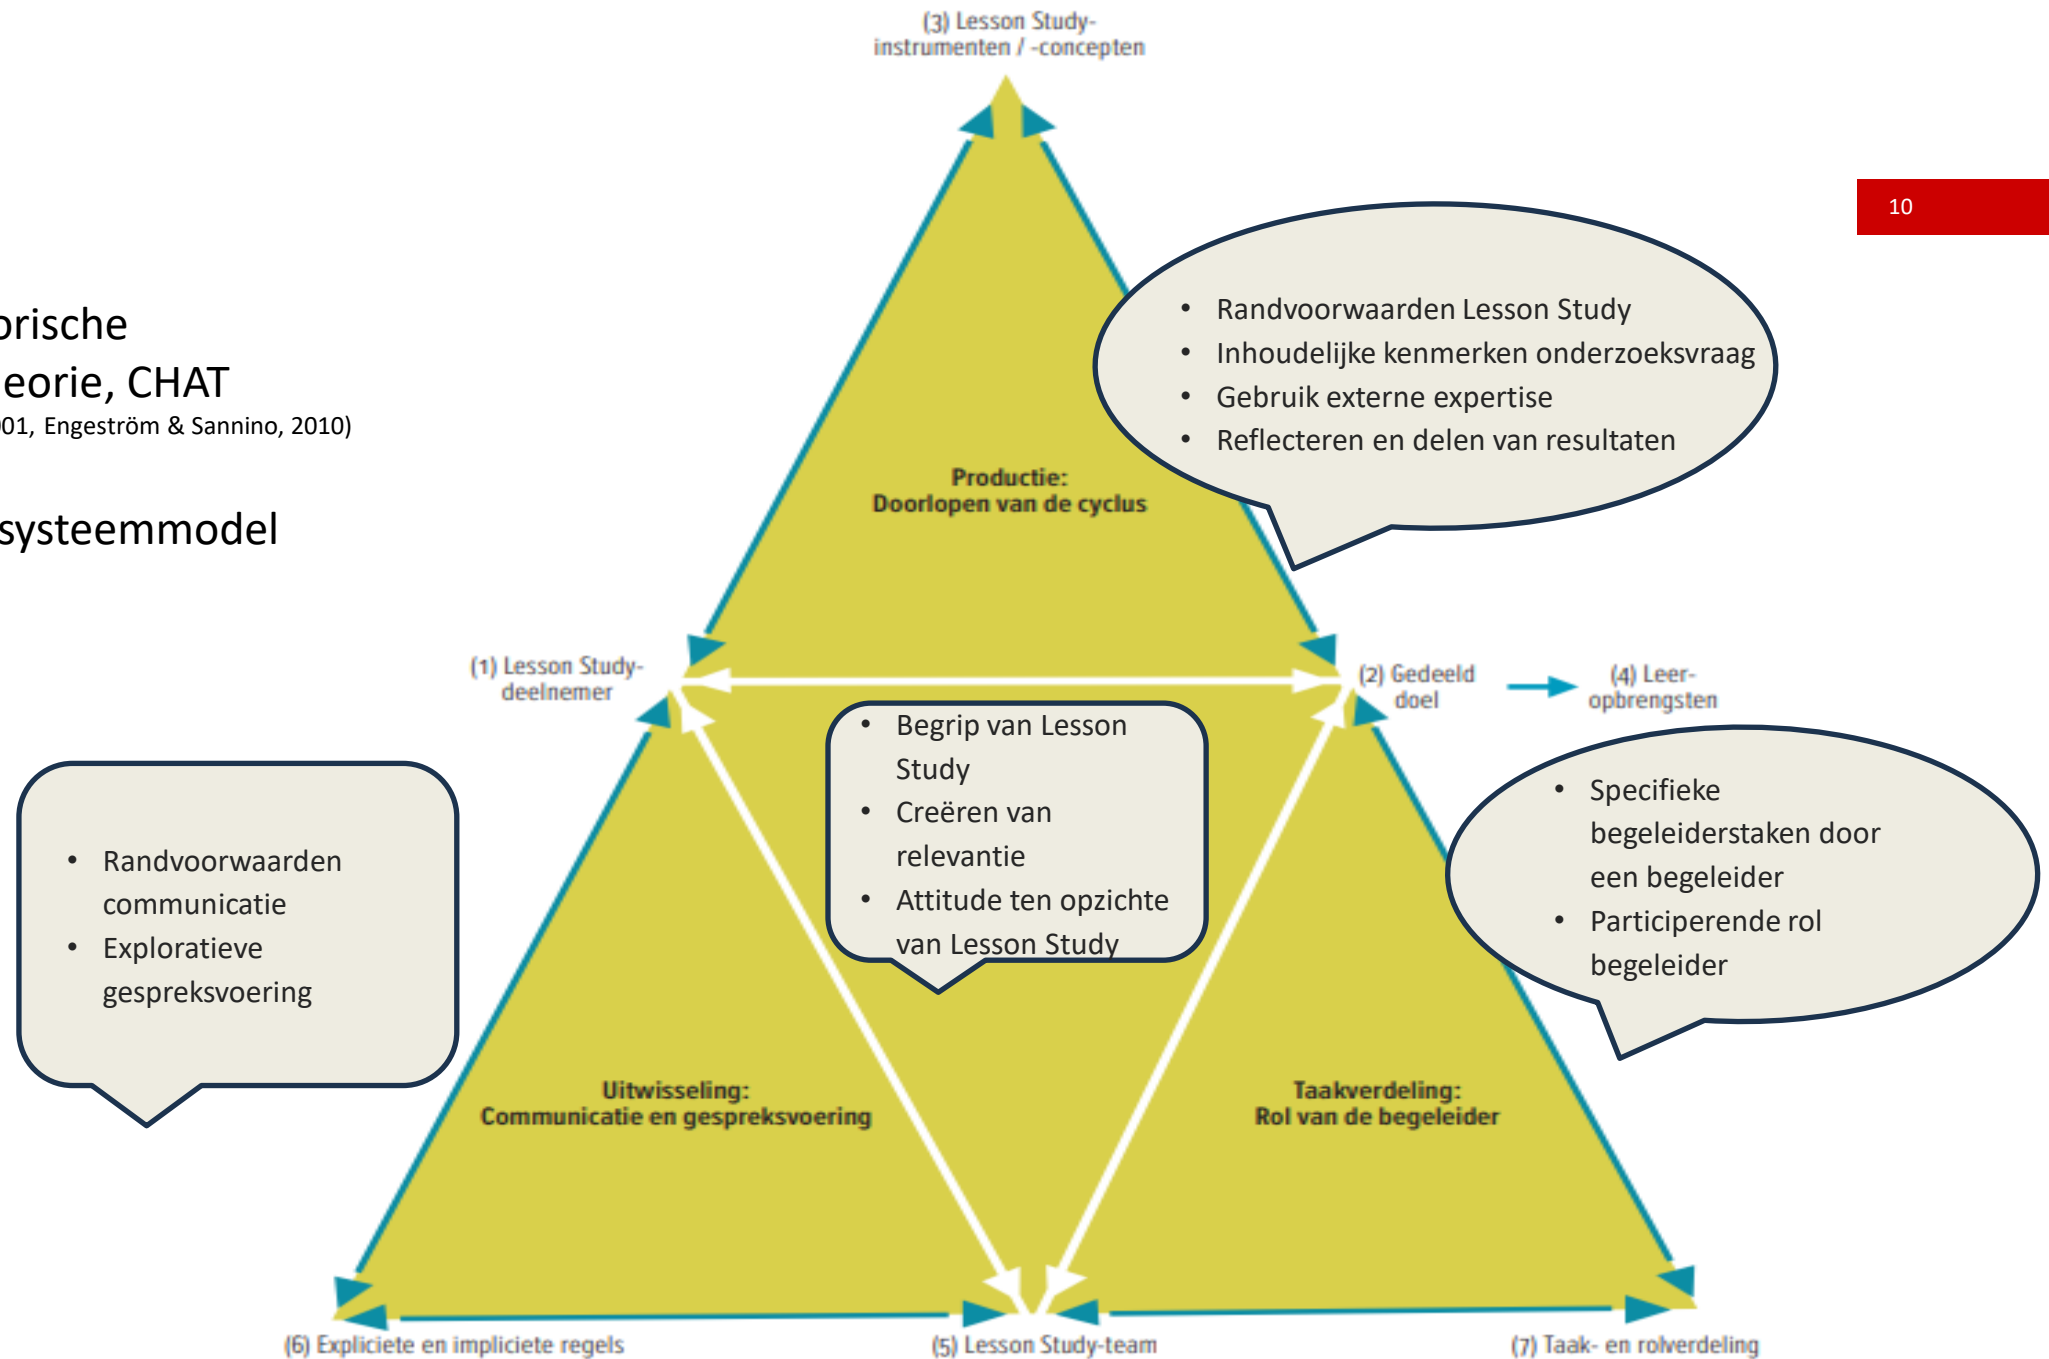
(3) Lesson Study-instrumenten / -concepten

10

orische
eorie, CHAT
01, Engeström & Sannino, 2010)

systeemmodel

- Randvoorwaarden Lesson Study
- Inhoudelijke kenmerken onderzoeksvraag
- Gebruik externe expertise
- Reflecteren en delen van resultaten

Productie:
Doorlopen van de cyclus

(1) Lesson Study-deelnemer

(2) Gedeeld doel

(4) Leer-opbrengsten

- Begrip van Lesson Study
- Creëren van relevantie
- Attitude ten opzichte van Lesson Study

- Specifieke begeleiderstaken door een begeleider
- Participerende rol begeleider

- Randvoorwaarden communicatie
- Explorative gespreksvoering

Uitwisseling:
Communicatie en gespreksvoering

Taakverdeling:
Rol van de begeleider

(6) Expliciete en impliciete regels

(5) Lesson Study-team

(7) Taak- en rolverdeling